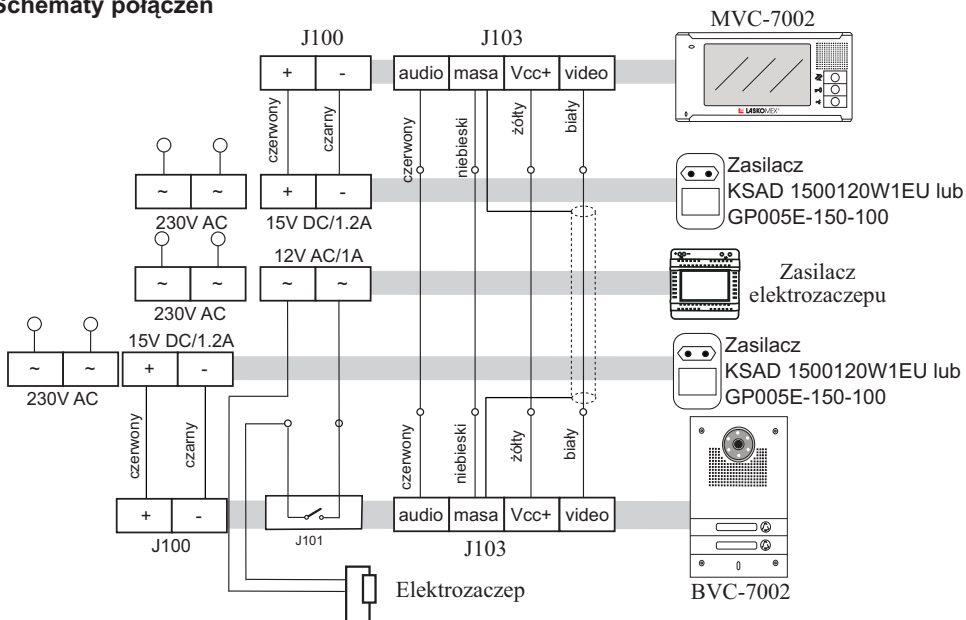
Schematy połączeń

J100

+ | -

J103

audio | masa | Vcc+ | video

MVC-7002

LASKOMEX

czerwony czarny

czerwony niebieski żółty biały

~ | ~
230V AC

+ | -
15V DC/1.2A

Zasilacz
KSAD 1500120W1EU lub
GP005E-150-100

12V AC/1A

~ | ~
230V AC

~ | ~

Zasilacz
elektrozaczepu

~ | ~
230V AC

15V DC/1.2A
+ | -

Zasilacz
KSAD 1500120W1EU lub
GP005E-150-100

czerwony czarny

czerwony niebieski żółty biały

+ | -
J100

J101

audio | masa | Vcc+ | video
J103

Elektrozaczep

BVC-7002